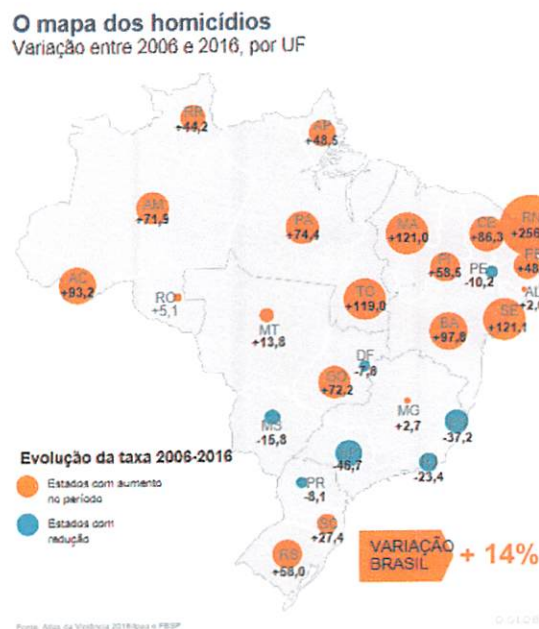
O mapa dos homicídios
Variação entre 2006 e 2016, por UF

RR
+44,2

AP
+48,5

AM
+71,5

PA
+74,4

MA
+121,0

CE
+86,3

RN
+256

PB
+48

AC
+93,2

RO
+5,1

PI
+58,5

PE
-10,2

AL
+2,

TO
+119,0

SE
+121,1

MT
+13,8

BA
+97,8

DF
-7,6

GO
+72,2

MG
+2,7

MS
-15,8

ES
-37,2

SP
-46,7

RJ
-23,4

PR
-8,1

SC
+27,4

RS
+58,0

Evolução da taxa 2006-2016
Estados com aumento no período
Estados com redução

VARIAÇÃO BRASIL + 14%

Fonte: Atlas da Violência 2018/Ipea e FBSP